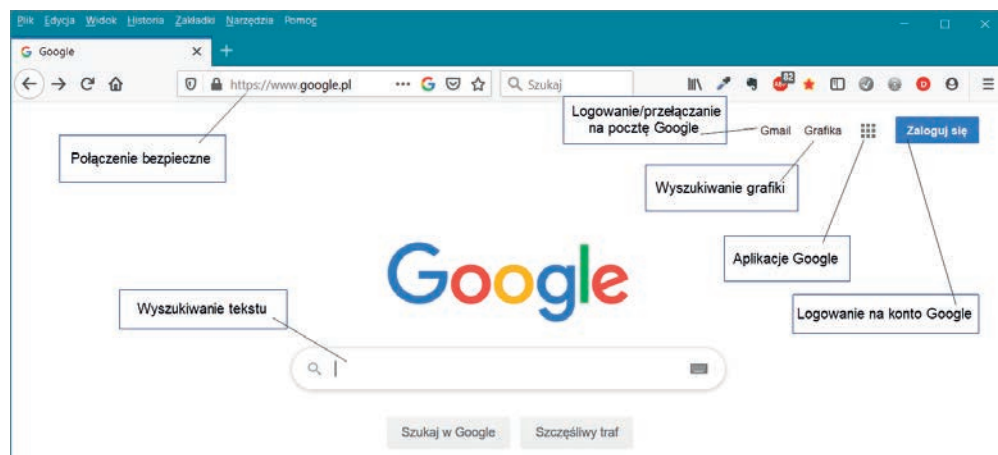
Plik Edycja Widok Historia Zakładki Narzędzia Pomoc

Google

https://www.google.pl

Szukaj

Logowanie/przełączanie na pocztę Google

Gmail Grafika

Zaloguj się

Połączenie bezpieczne

Wyszukiwanie grafiki

Aplikacje Google

Google

Wyszukiwanie tekstu

Logowanie na konto Google

Szukaj w Google Szczęśliwy traf